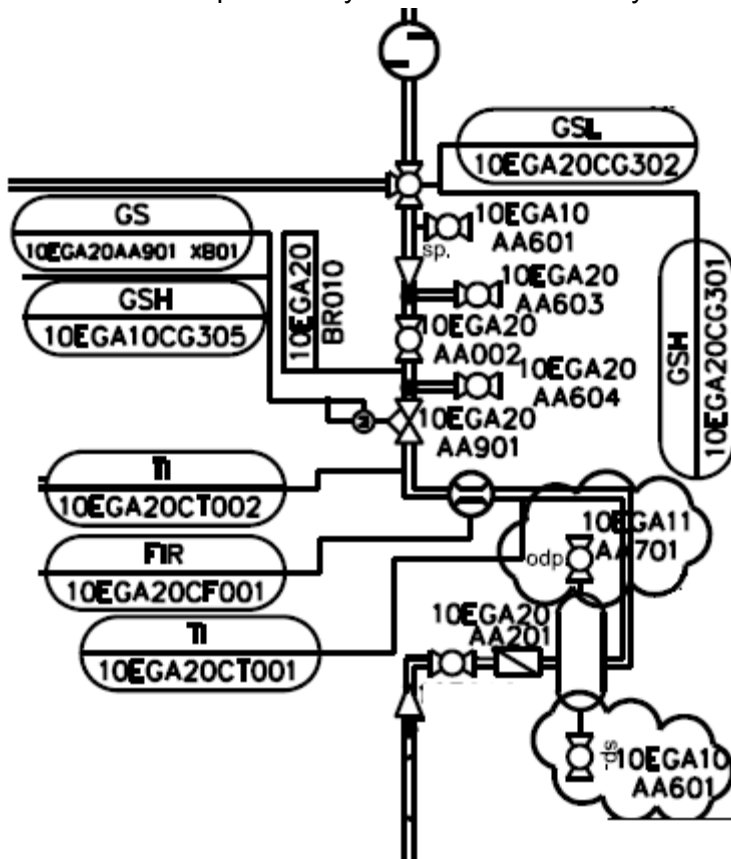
GSL
10EGA20CG302

GS
10EGA20AA901 XB01

GSH
10EGA10CG305

10EGA20
BR010

10EGA10
AA601
sp.

10EGA20
AA603

10EGA20
AA002

10EGA20
AA604

10EGA20
AA901

GSH
10EGA20CG301

TI
10EGA20CT002

FIR
10EGA20CF001

TI
10EGA20CT001

10EGA11
AA701
odp

10EGA20
AA201

sp.
10EGA10
AA601